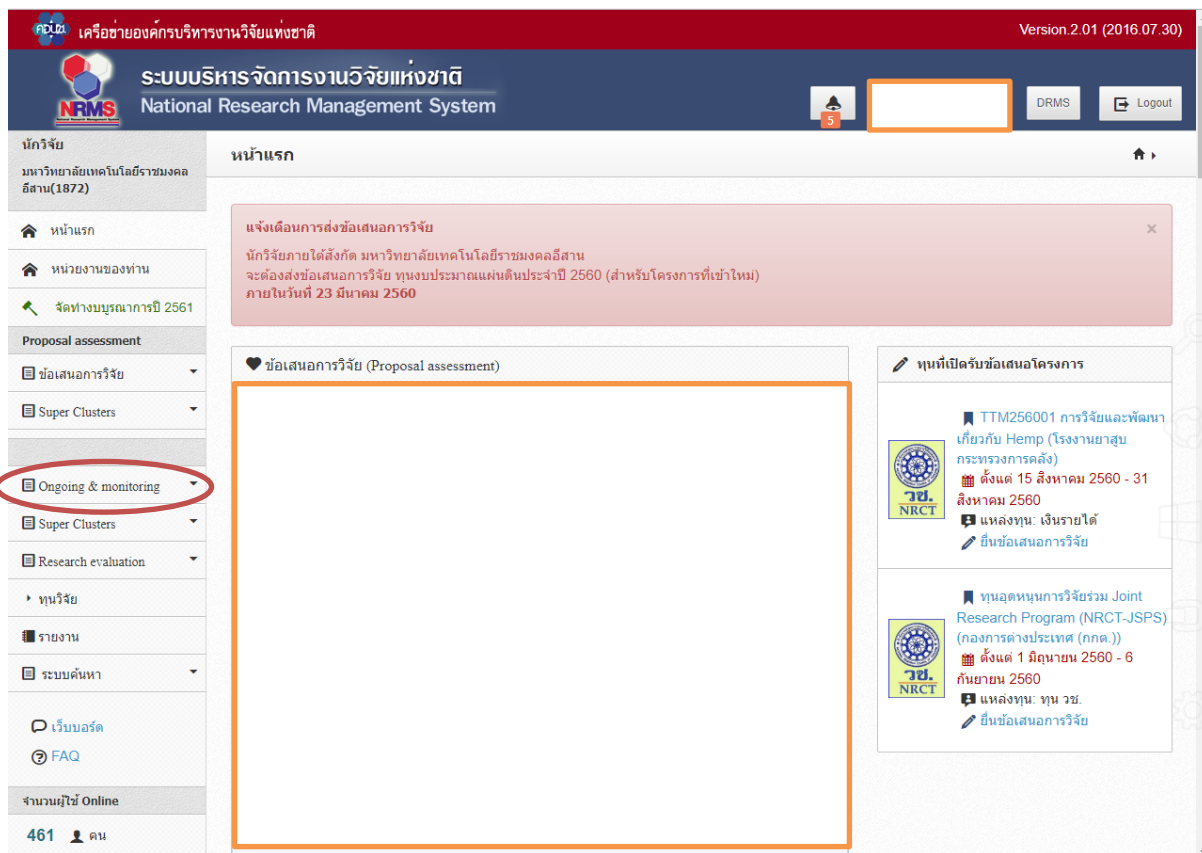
คปัฒ เครือข่ายองค์กรบริหารงานวิจัยแห่งชาติ

Version.2.01 (2016.07.30)

NRMS ระบบบริหารจัดการงานวิจัยแห่งชาติ National Research Management System

5

DRMS

Logout

นักวิจัย
มหาวิทยาลัยเทคโนโลยีราชมงคลอีสาน(1872)

หน้าแรก

หน้าแรก

หน่วยงานของท่าน

จัดทำงบบูรณาการปี 2561

Proposal assessment

ข้อเสนอการวิจัย

Super Clusters

Ongoing & monitoring

Super Clusters

Research evaluation

ทุนวิจัย

รายงาน

ระบบค้นหา

เว็บบอร์ด

FAQ

จำนวนผู้ใช้ Online

461 คน

แจ้งเตือนการส่งข้อเสนอการวิจัย

นักวิจัยภายใต้สังกัด มหาวิทยาลัยเทคโนโลยีราชมงคลอีสาน
จะต้องส่งข้อเสนอการวิจัย ทุนงบประมาณแผ่นดินประจำปี 2560 (สำหรับโครงการที่เข้าใหม่)
ภายในวันที่ 23 มีนาคม 2560

×

ข้อเสนอการวิจัย (Proposal assessment)

ทุนที่เปิดรับข้อเสนอโครงการ

TTM256001 การวิจัยและพัฒนาเกี่ยวกับ Hemp (โรงงานยาสูบ กระทรวงการคลัง)
ตั้งแต่ 15 สิงหาคม 2560 - 31 สิงหาคม 2560
แหล่งทุน: เงินรายได้
ยื่นข้อเสนอการวิจัย

วช. NRCT

ทุนอุดหนุนการวิจัยร่วม Joint Research Program (NRCT-JSPS) (กองการต่างประเทศ (กกต.))
ตั้งแต่ 1 มิถุนายน 2560 - 6 กันยายน 2560
แหล่งทุน: ทุน วช.
ยื่นข้อเสนอการวิจัย

วช. NRCT